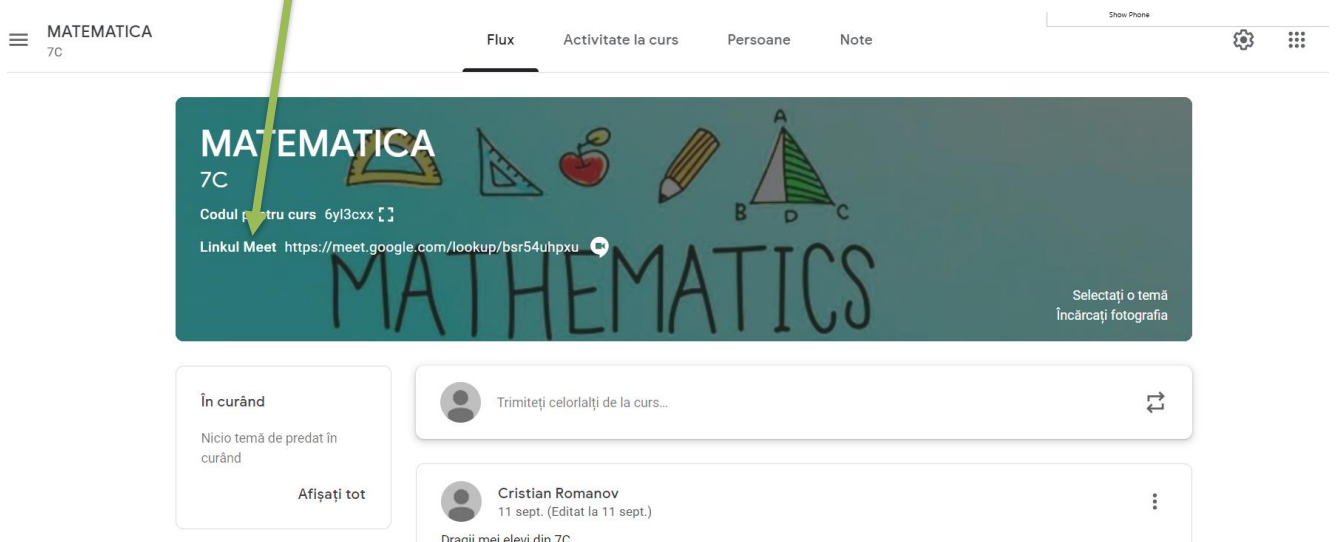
Show Phone

MATEMATICA
7C

Flux Activitate la curs Persoane Note

MATEMATICA
7C
Codul p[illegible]tru curs 6yl3cxx
Linkul Meet https://meet.google.com/lookup/bsr54uhpxu

A
B D C

MATHEMATICS

Selectați o temă
Încărcați fotografia

În curând
Nicio temă de predat în curând
Afișați tot

Trimiteți celorlalți de la curs...

Cristian Romanov
11 sept. (Editat la 11 sept.)
Dragii mei elevi din 7C